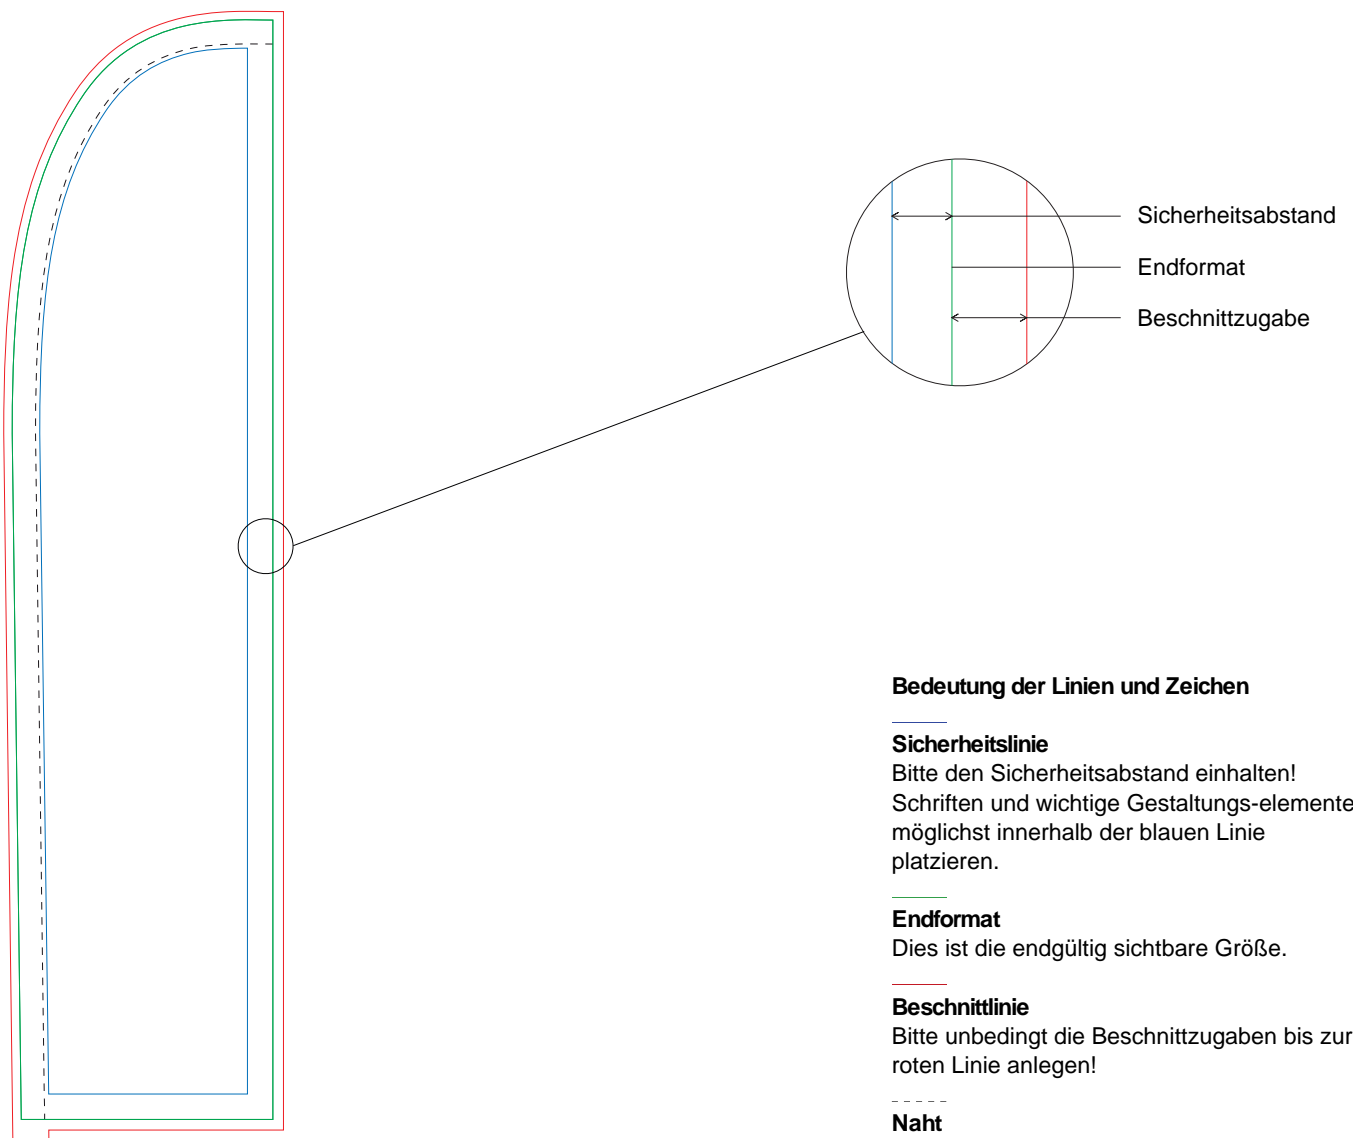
Sicherheitsabstand

Endformat

Beschnittzugabe

**Bedeutung der Linien und Zeichen**

**Sicherheitslinie**
Bitte den Sicherheitsabstand einhalten! Schriften und wichtige Gestaltungs-elemente möglichst innerhalb der blauen Linie platzieren.

**Endformat**
Dies ist die endgültig sichtbare Größe.

**Beschnittlinie**
Bitte unbedingt die Beschnittzugaben bis zur roten Linie anlegen!

**Naht**